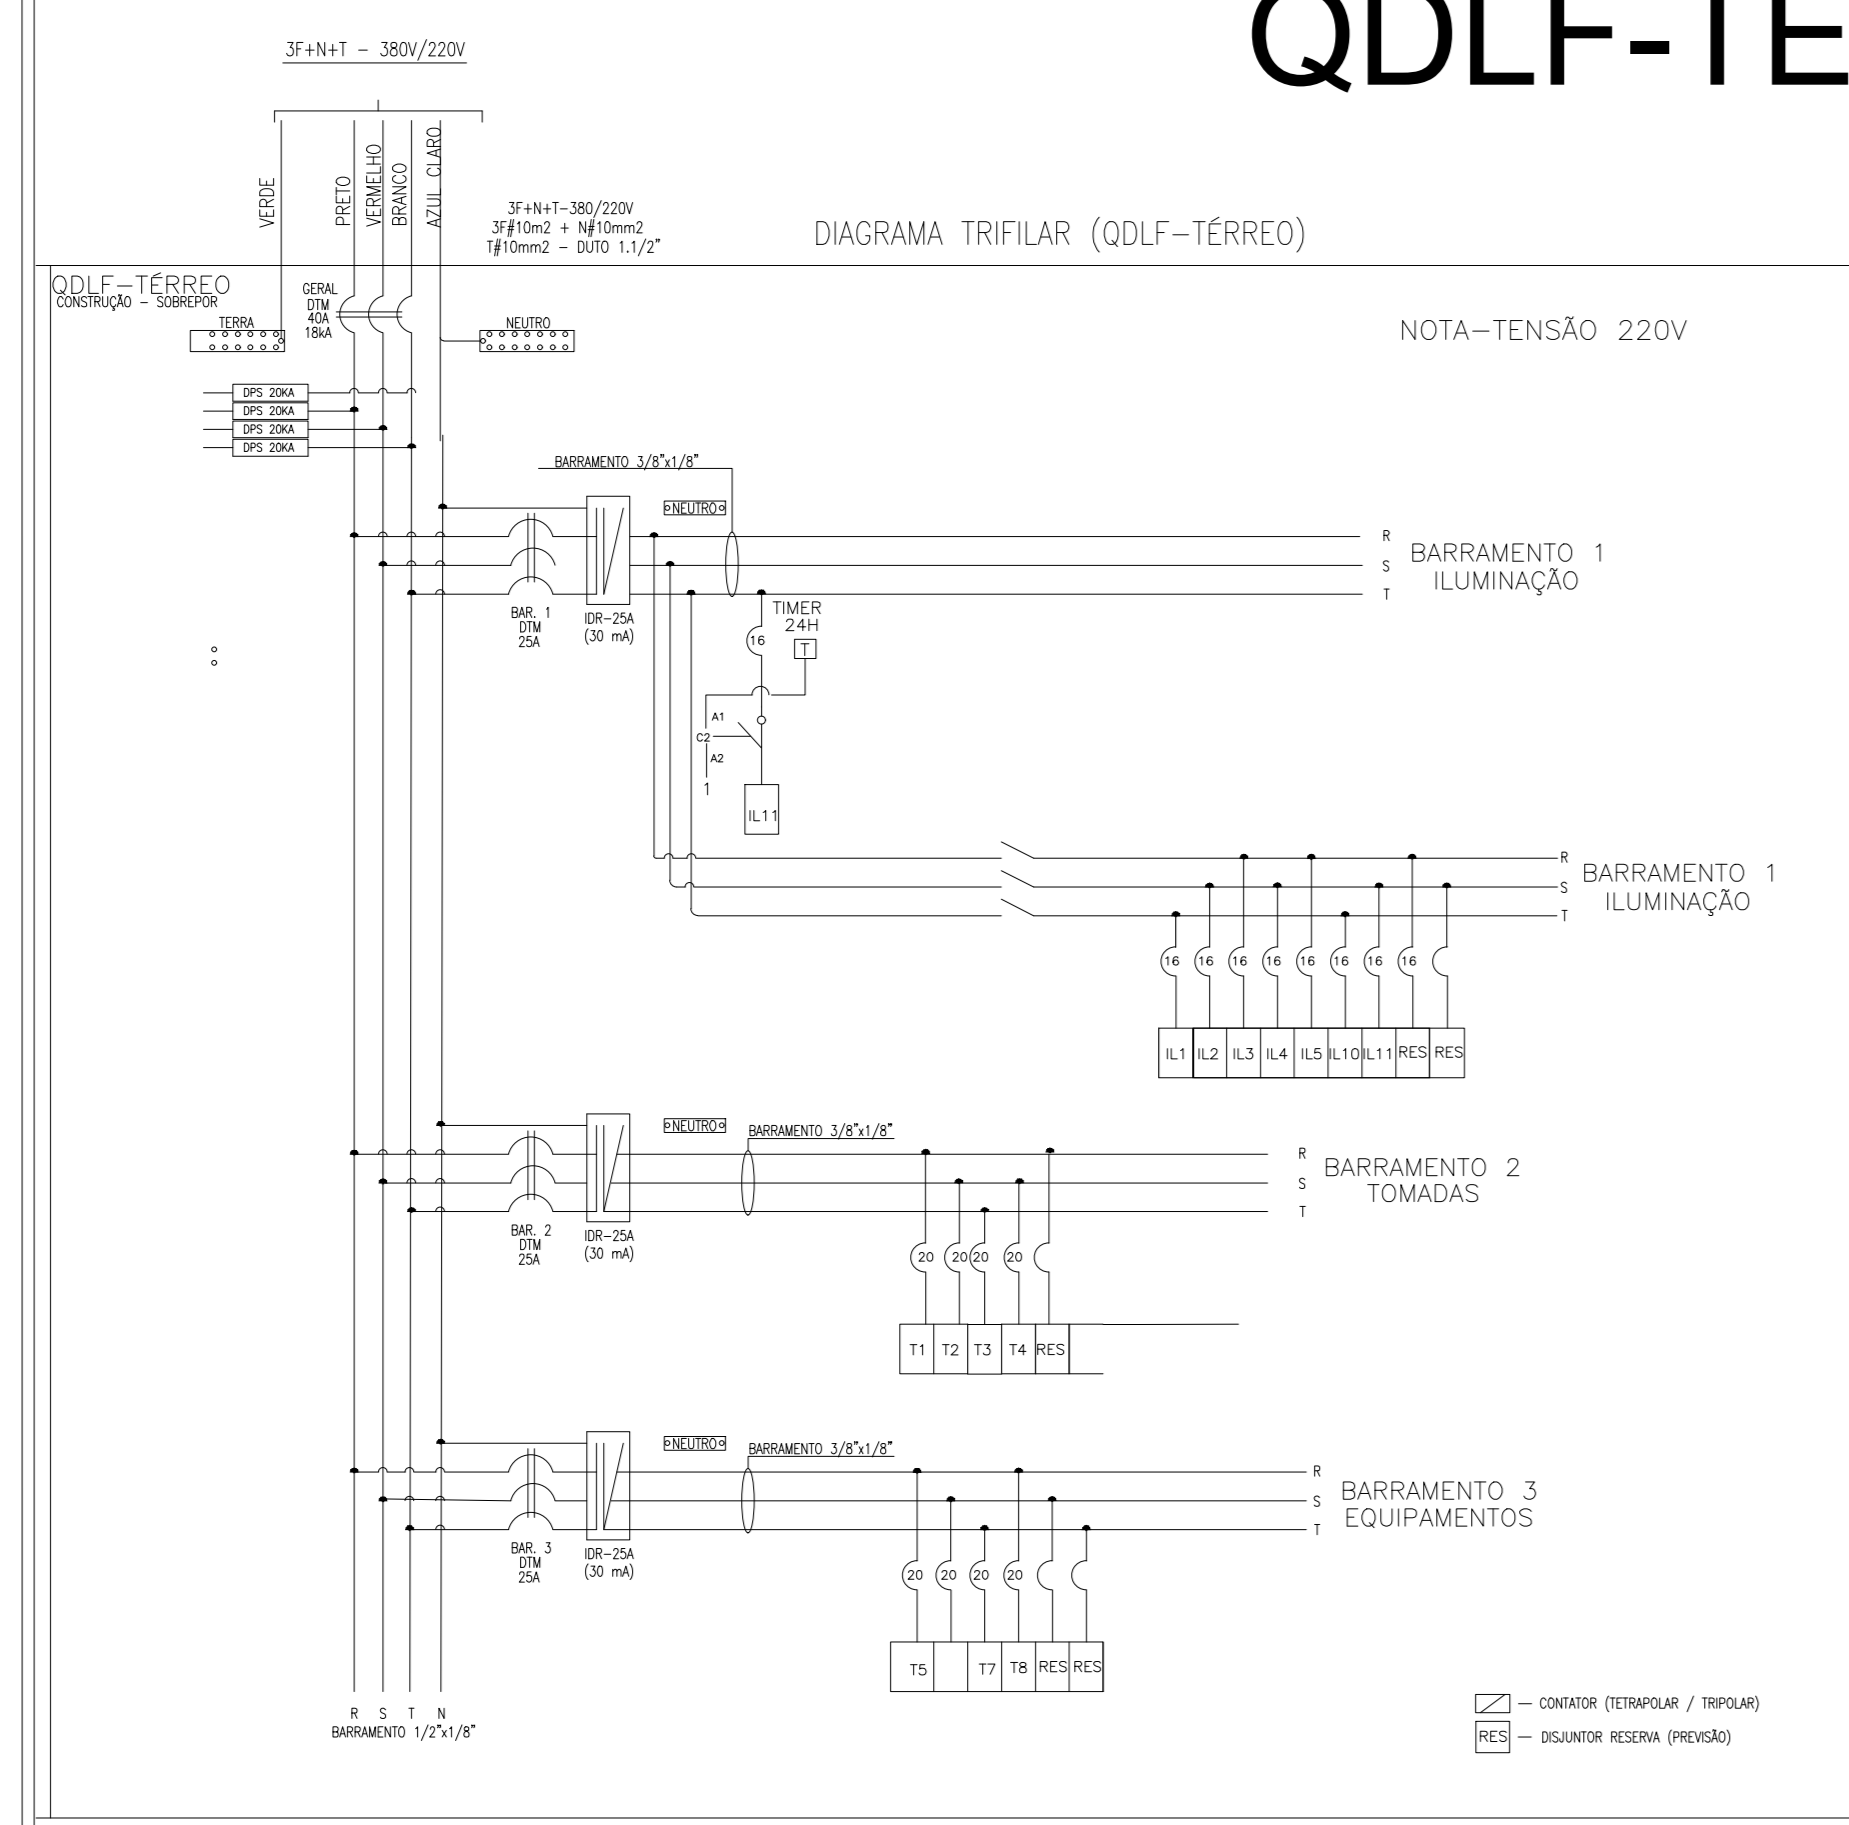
QDLF-TE

3F+N+T - 380V/220V

VERDE
PRETO
VERMELHO
BRANCO
AZUL CLARO

3F+N+T-380/220V
3F#10m2 + N#10mm2
T#10mm2 - DUTO 1.1/2"

DIAGRAMA TRIFILAR (QDLF-TÉRREO)

QDLF-TÉRREO
CONSTRUÇÃO - SOBREPOR

TERRA

GERAL
DTM
40A
18kA

NEUTRO

NOTA-TENSÃO 220V

DPS 20KA
DPS 20KA
DPS 20KA
DPS 20KA

BARRAMENTO 3/8"x1/8"

NEUTRO

R
S
T
BARRAMENTO 1
ILUMINAÇÃO

BAR. 1
DTM
25A

IDR-25A
(30 mA)

TIMER
24H

16

T

A1
C2
A2
1

IL11

R
S
T
BARRAMENTO 1
ILUMINAÇÃO

16 16 16 16 16 16 16 16

| IL1 | IL2 | IL3 | IL4 | IL5 | IL10 | IL11 | RES | RES |
|---|---|---|---|---|---|---|---|---|

NEUTRO

BARRAMENTO 3/8"x1/8"

R
S
T
BARRAMENTO 2
TOMADAS

BAR. 2
DTM
25A

IDR-25A
(30 mA)

20 20 20 20

| T1 | T2 | T3 | T4 | RES |
|---|---|---|---|---|

NEUTRO

BARRAMENTO 3/8"x1/8"

R
S
T
BARRAMENTO 3
EQUIPAMENTOS

BAR. 3
DTM
25A

IDR-25A
(30 mA)

20 20 20 20

| T5 | | T7 | T8 | RES | RES |
|---|---|---|---|---|---|

R S T N
BARRAMENTO 1/2"x1/8"

— CONTATOR (TETRAPOLAR / TRIPOLAR)
RES — DISJUNTOR RESERVA (PREVISÃO)